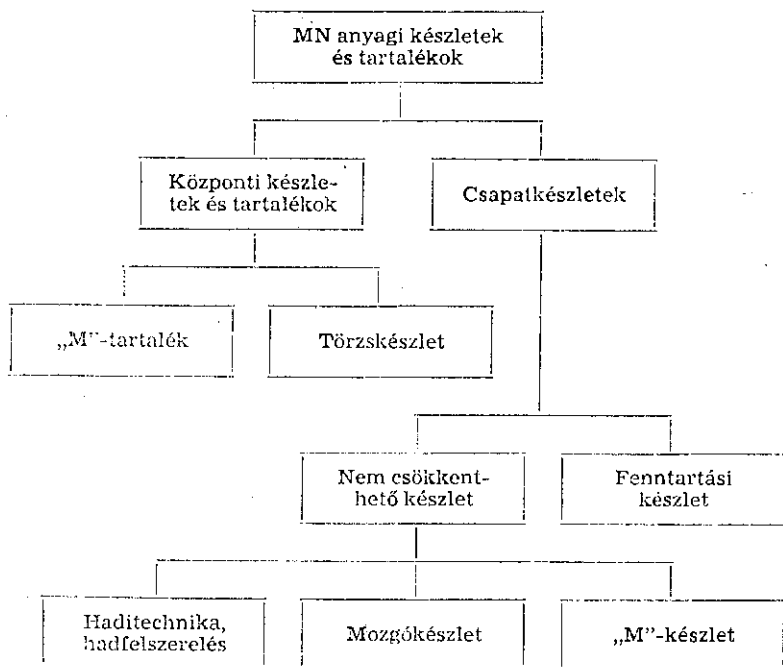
MN anyagi készletek és tartalékok

Központi készletek és tartalékok

Csapatkészletek

„M"-tartalék

Törzskészlet

Nem csökkenthető készlet

Fenntartási készlet

Haditechnika, hadfelszerelés

Mozgókészlet

„M"-készlet